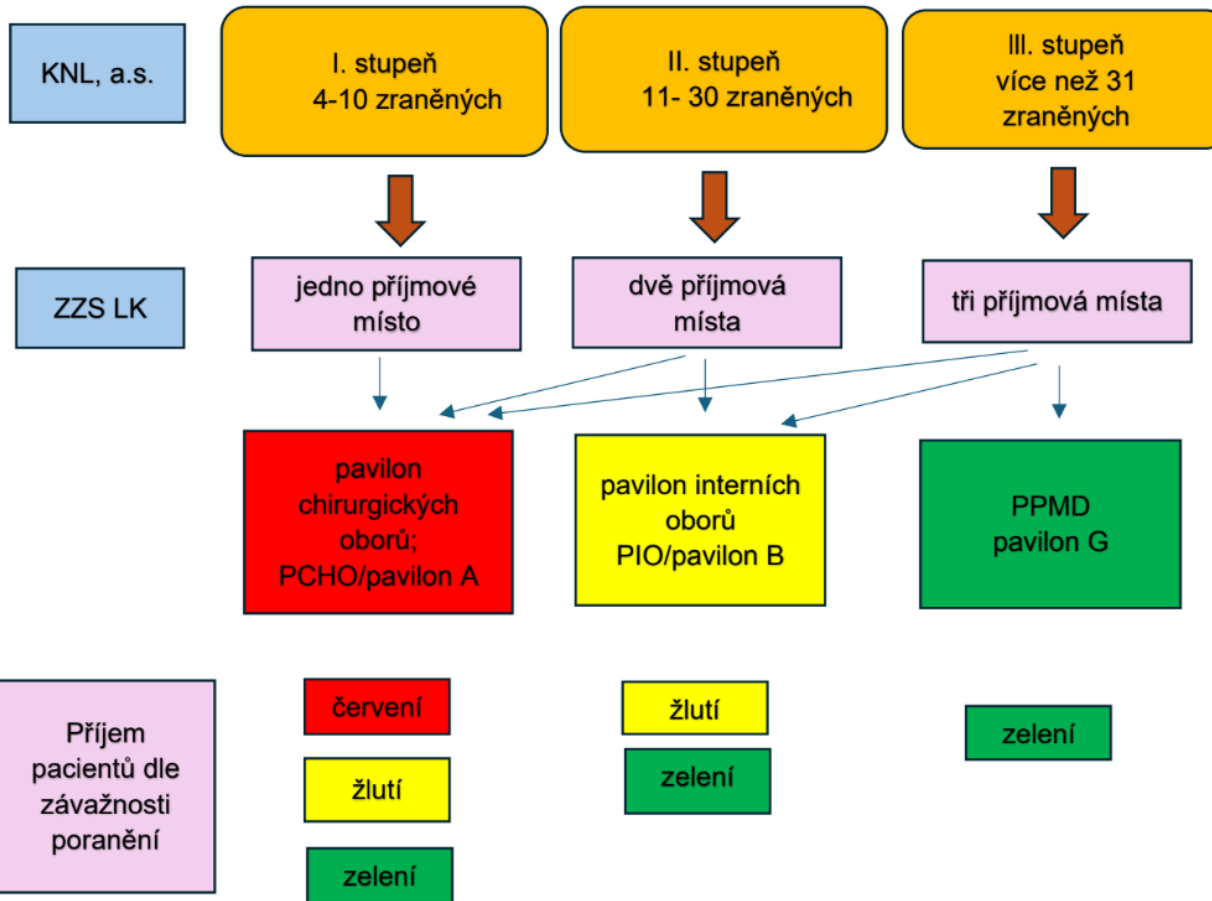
KNL, a.s.

I. stupeň 4-10 zraněných

II. stupeň 11- 30 zraněných

III. stupeň více než 31 zraněných

ZZS LK

jedno příjmové místo

dvě příjmová místa

tři příjmová místa

pavilon chirurgických oborů; PCHO/pavilon A

pavilon interních oborů PIO/pavilon B

PPMD pavilon G

Příjem pacientů dle závažnosti poranění

červení

žlutí

zelení

žlutí

zelení

zelení